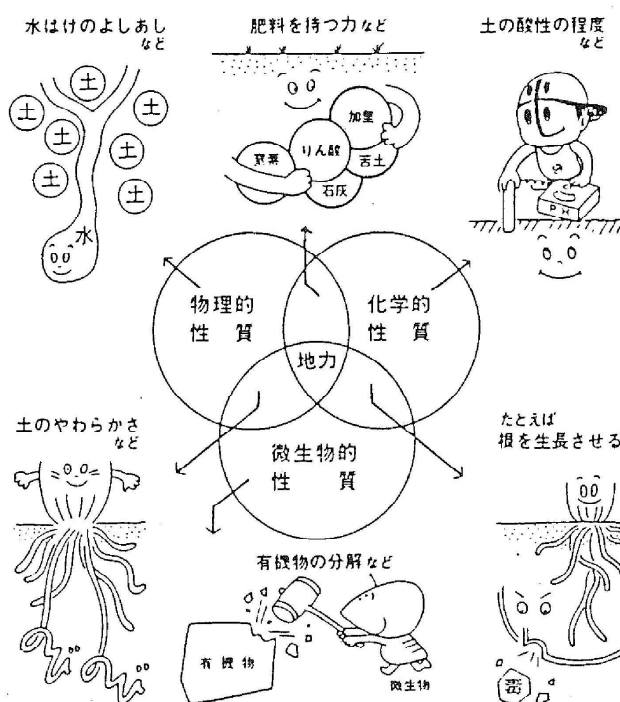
水はけのよしあし
など

土 土 土 土 土 土 土
水

肥料を持つ力など

加里
りん酸
窒素
苦土
石灰

土の酸性の程度
など

pH

物理的
性　質

化学的
性　質

地力

微生物的
性　質

土のやわらかさ
など

たとえば
根を生長させる

有機物の分解など

有機物

微生物

菌